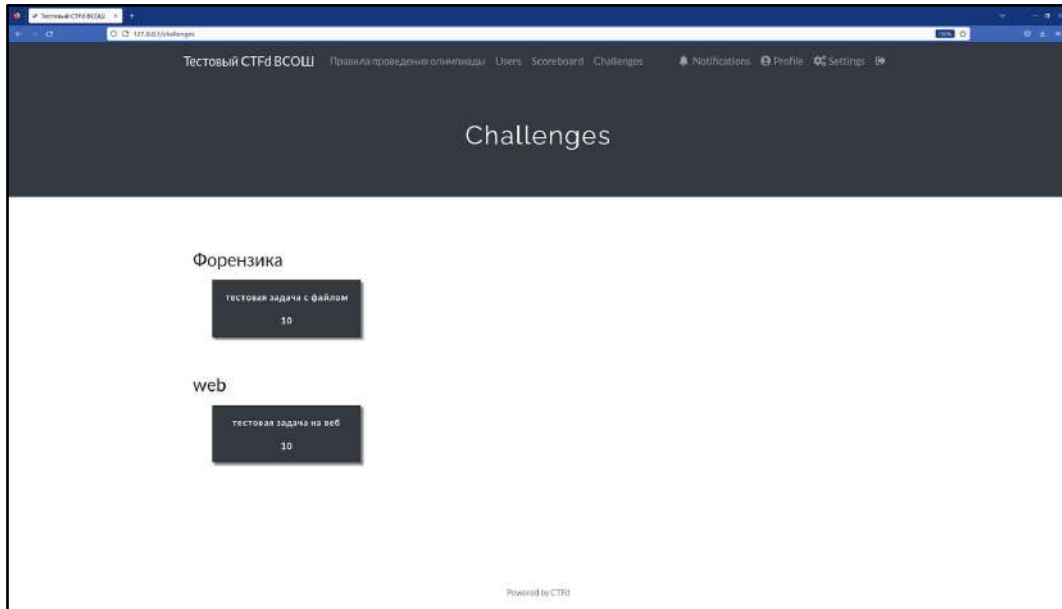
Тестовый CTFd ВСОШ ×

127.0.0.1/challenges

Тестовый CTFd ВСОШ Правила проведения олимпиады Users Scoreboard Challenges Notifications Profile Settings

Challenges

Форензика

тестовая задача с файлом

10

web

тестовая задача на веб

10

Powered by CTFd